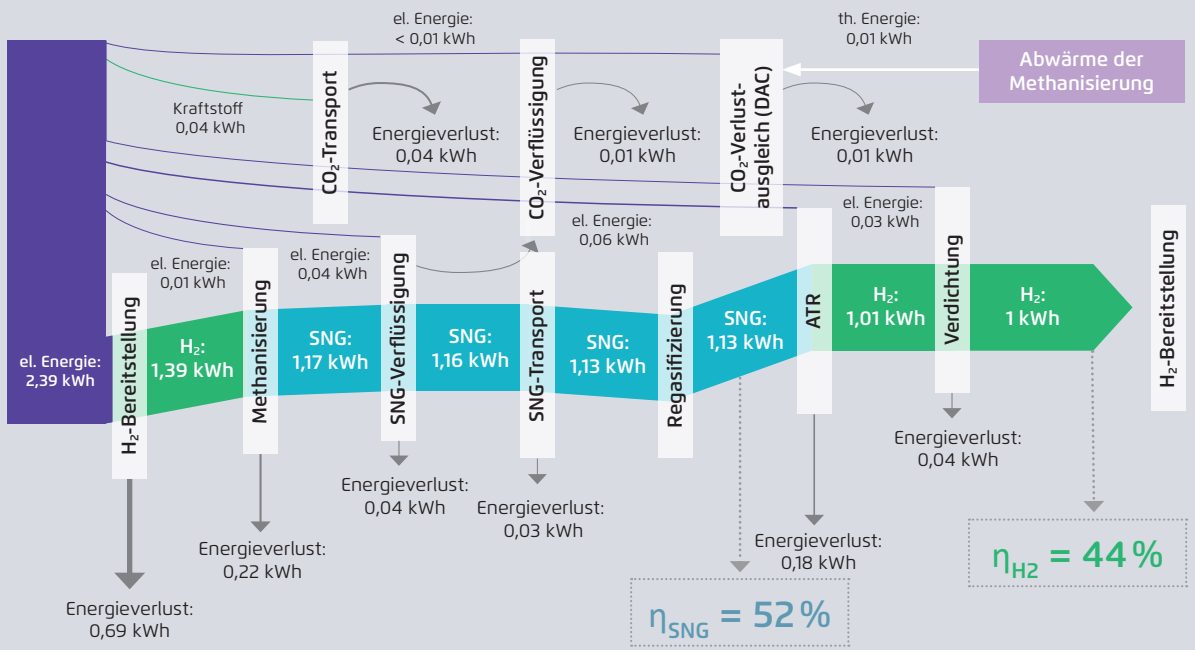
el. Energie:
< 0,01 kWh

th. Energie:
0,01 kWh

Abwärme der Methanisierung

$CO_2$-Transport

$CO_2$-Verflüssigung

$CO_2$-Verlust-ausgleich (DAC)

Kraftstoff
0,04 kWh

Energieverlust:
0,04 kWh

Energieverlust:
0,01 kWh

Energieverlust:
0,01 kWh

el. Energie:
0,03 kWh

el. Energie:
0,06 kWh

el. Energie:
0,01 kWh

el. Energie:
0,04 kWh

el. Energie:
2,39 kWh

$H_2$-Bereitstellung

$H_2$:
1,39 kWh

Methanisierung

SNG:
1,17 kWh

SNG-Verflüssigung

SNG:
1,16 kWh

SNG-Transport

SNG:
1,13 kWh

Regasifizierung

SNG:
1,13 kWh

ATR

$H_2$:
1,01 kWh

Verdichtung

$H_2$:
1 kWh

$H_2$-Bereitstellung

Energieverlust:
0,04 kWh

Energieverlust:
0,04 kWh

Energieverlust:
0,03 kWh

Energieverlust:
0,22 kWh

Energieverlust:
0,18 kWh

Energieverlust:
0,69 kWh

$\eta_{H2}$ = 44 %

$\eta_{SNG}$ = 52 %